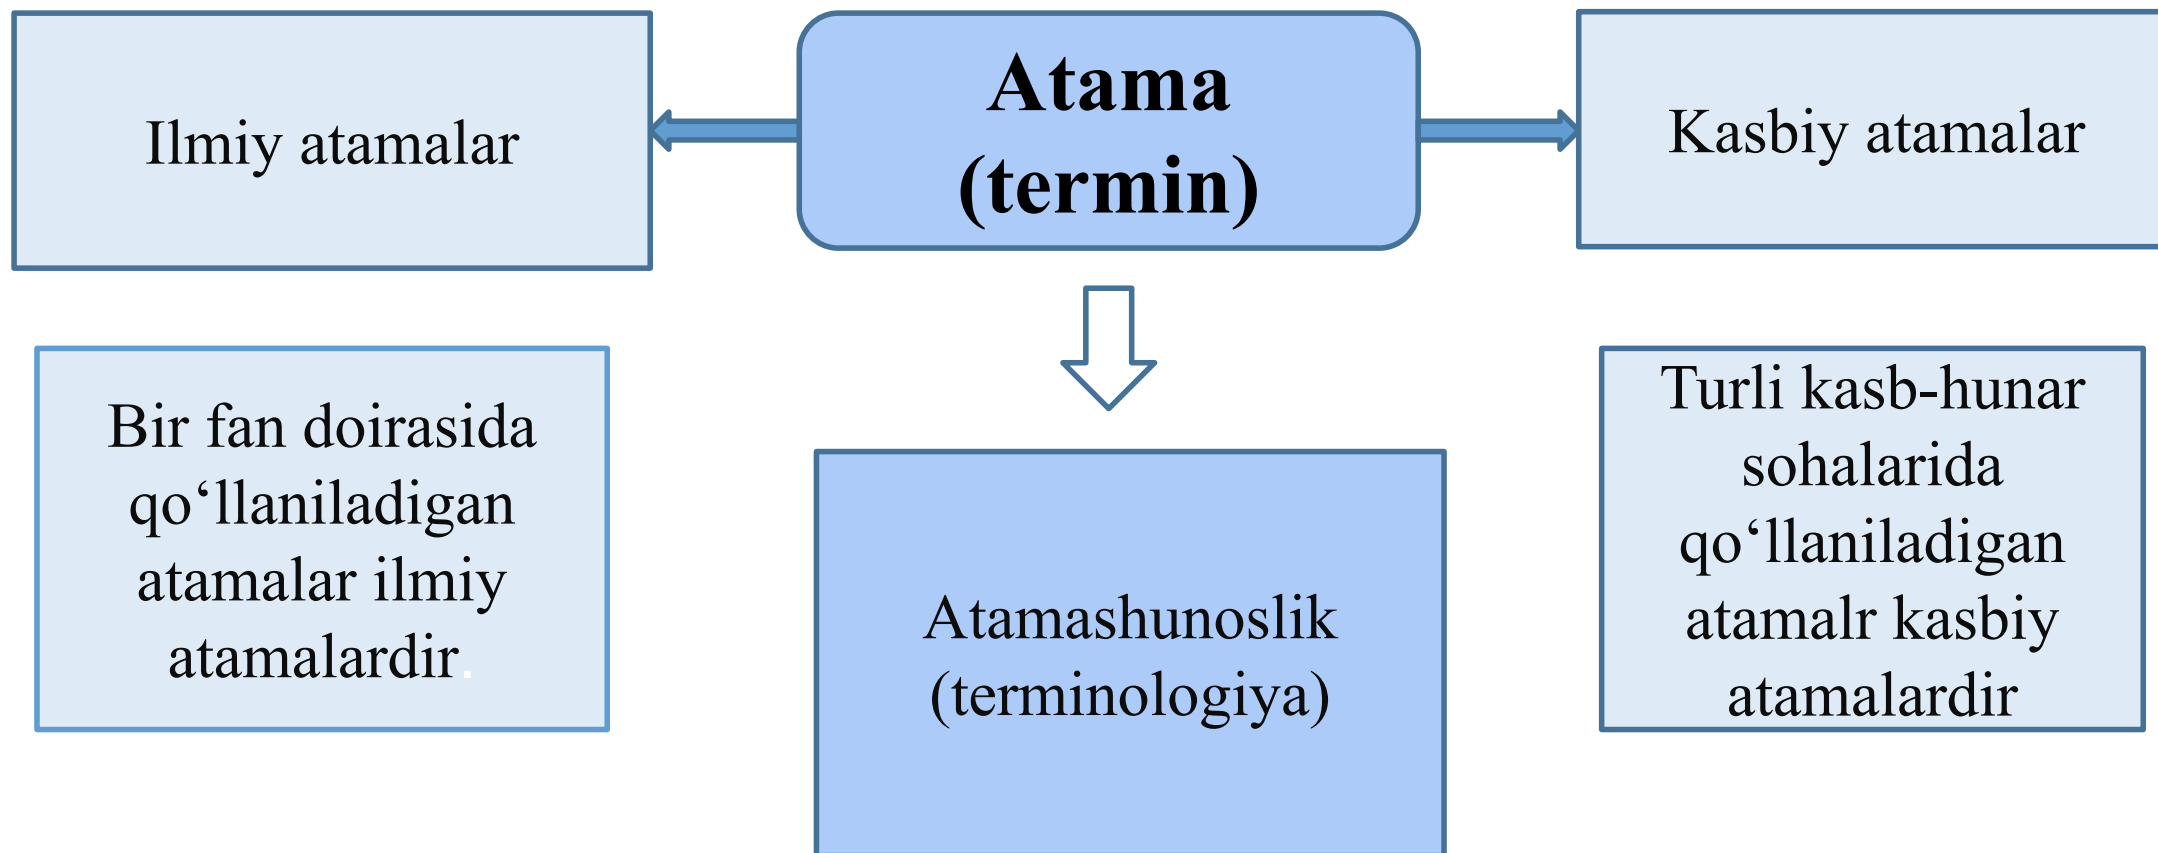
Ilmiy atamalar

Atama (termin)

Kasbiy atamalar

Bir fan doirasida qo‘llaniladigan atamalar ilmiy atamalardir.

Atamashunoslik (terminologiya)

Turli kasb-hunar sohalarida qo‘llaniladigan atamalr kasbiy atamalardir